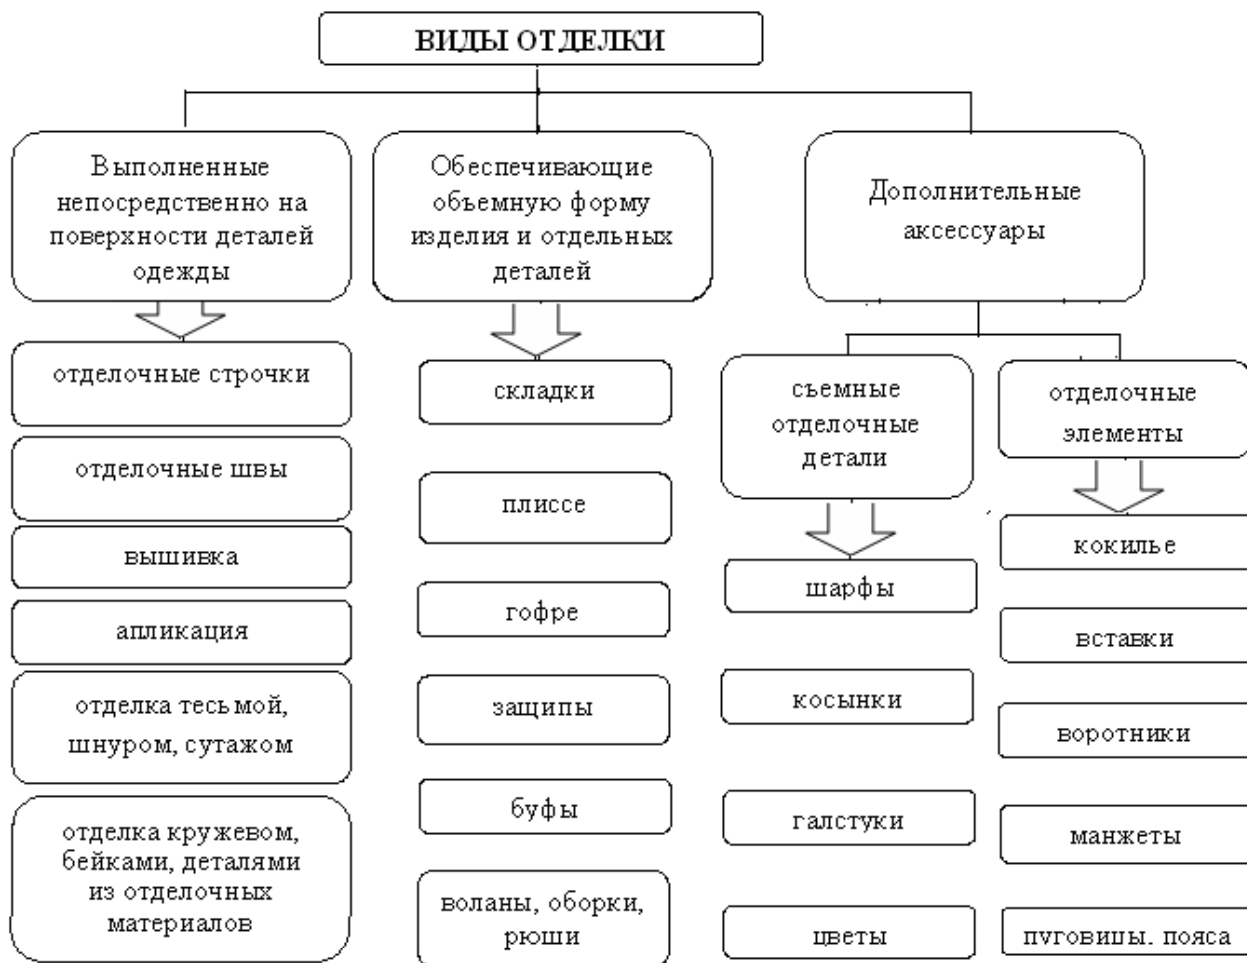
ВИДЫ ОТДЕЛКИ

Выполненные непосредственно на поверхности деталей одежды

отделочные строчки

отделочные швы

вышивка

апликация

отделка тесьмой, шнуром, сутажом

отделка кружевом, бейками, деталями из отделочных материалов

Обеспечивающие объемную форму изделия и отдельных деталей

складки

плиссе

гофре

защипы

буфы

воланы, оборки, рюши

Дополнительные аксессуары

съемные отделочные детали

шарфы

косынки

галстуки

цветы

отделочные элементы

кокилье

вставки

воротники

манжеты

пуговицы, пояса